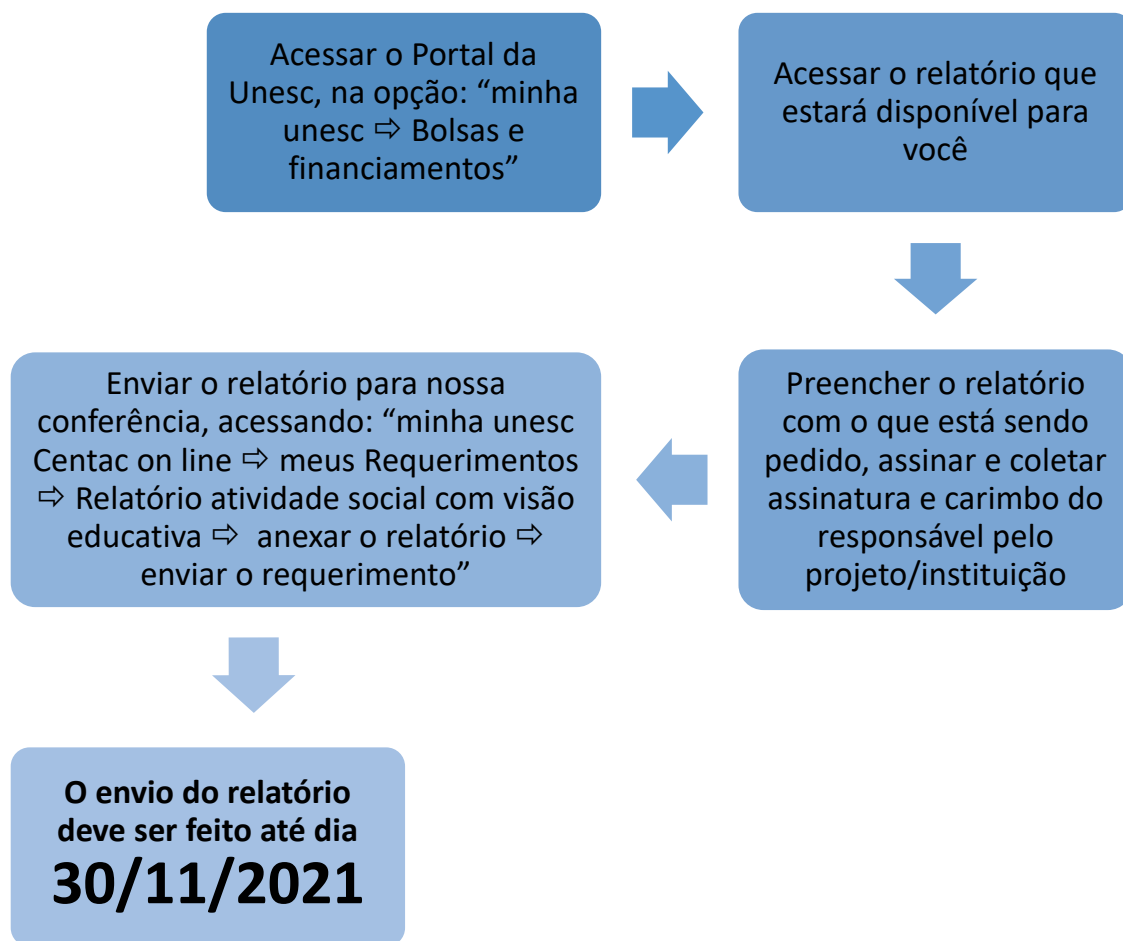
Acessar o Portal da Unesc, na opção: “minha unesc ⇨ Bolsas e financiamentos”

Acessar o relatório que estará disponível para você

Preencher o relatório com o que está sendo pedido, assinar e coletar assinatura e carimbo do responsável pelo projeto/instituição

Enviar o relatório para nossa conferência, acessando: “minha unesc Centac on line ⇨ meus Requerimentos ⇨ Relatório atividade social com visão educativa ⇨ anexar o relatório ⇨ enviar o requerimento”

O envio do relatório deve ser feito até dia

30/11/2021